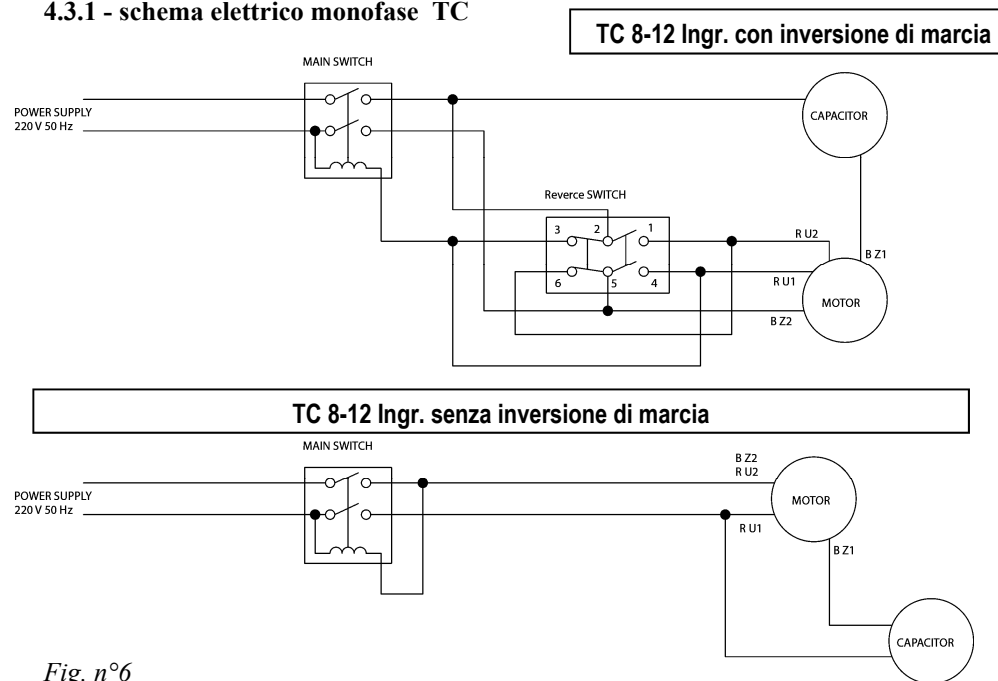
4.3.1 - schema elettrico monofase TC

TC 8-12 Ingr. con inversione di marcia

MAIN SWITCH

POWER SUPPLY
220 V 50 Hz

CAPACITOR

Reverce SWITCH

3 2 1
6 5 4

R U2
B Z1
R U1
MOTOR
B Z2

TC 8-12 Ingr. senza inversione di marcia

MAIN SWITCH

POWER SUPPLY
220 V 50 Hz

B Z2
R U2
MOTOR
R U1
B Z1

CAPACITOR

Fig. n°6